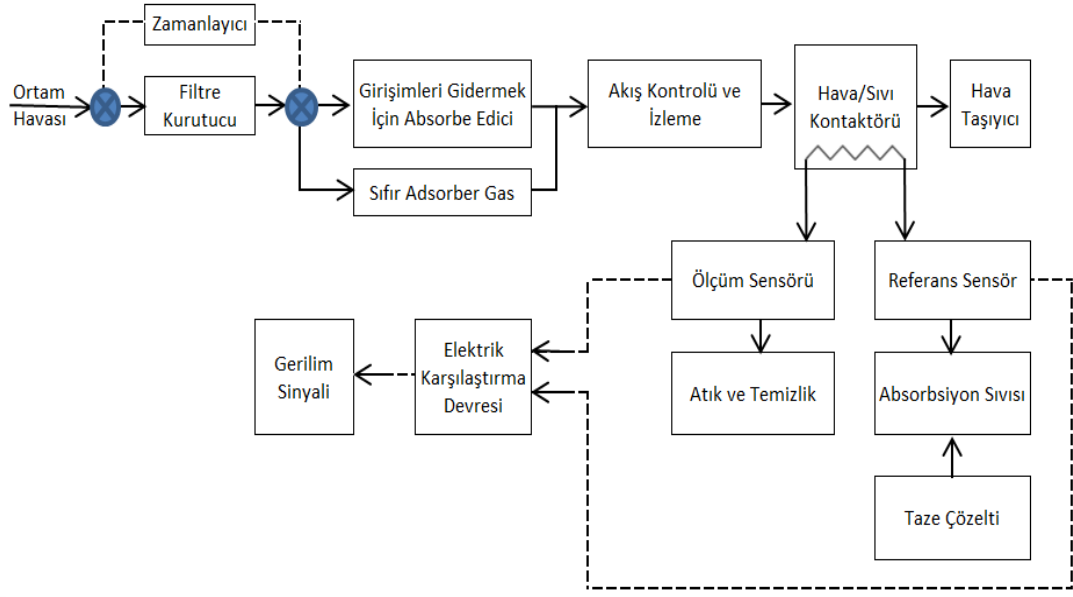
Zamanlayıcı

Ortam Havası

Filtre Kurutucu

Girişimleri Gidermek İçin Absorbe Edici

Sıfır Adsorber Gas

Akış Kontrolü ve İzleme

Hava/Sıvı Kontaktörü

Hava Taşıyıcı

Ölçüm Sensörü

Referans Sensör

Atık ve Temizlik

Absorbsiyon Sıvısı

Taze Çözelti

Elektrik Karşılaştırma Devresi

Gerilim Sinyali